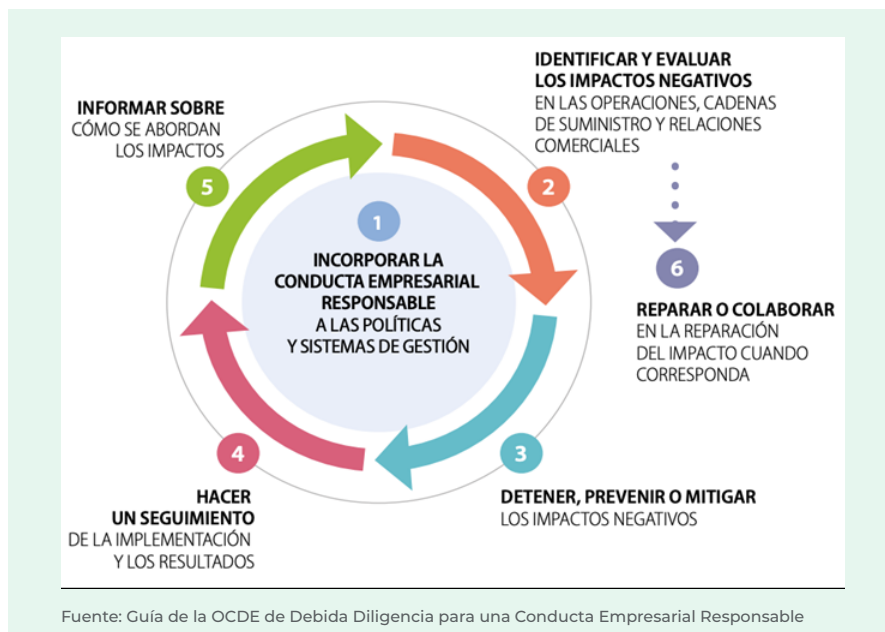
1

INCORPORAR LA CONDUCTA EMPRESARIAL RESPONSABLE A LAS POLÍTICAS Y SISTEMAS DE GESTIÓN

2

IDENTIFICAR Y EVALUAR LOS IMPACTOS NEGATIVOS EN LAS OPERACIONES, CADENAS DE SUMINISTRO Y RELACIONES COMERCIALES

3

DETENER, PREVENIR O MITIGAR LOS IMPACTOS NEGATIVOS

4

HACER UN SEGUIMIENTO DE LA IMPLEMENTACIÓN Y LOS RESULTADOS

5

INFORMAR SOBRE CÓMO SE ABORDAN LOS IMPACTOS

6

REPARAR O COLABORAR EN LA REPARACIÓN DEL IMPACTO CUANDO CORRESPONDA

Fuente: Guía de la OCDE de Debida Diligencia para una Conducta Empresarial Responsable